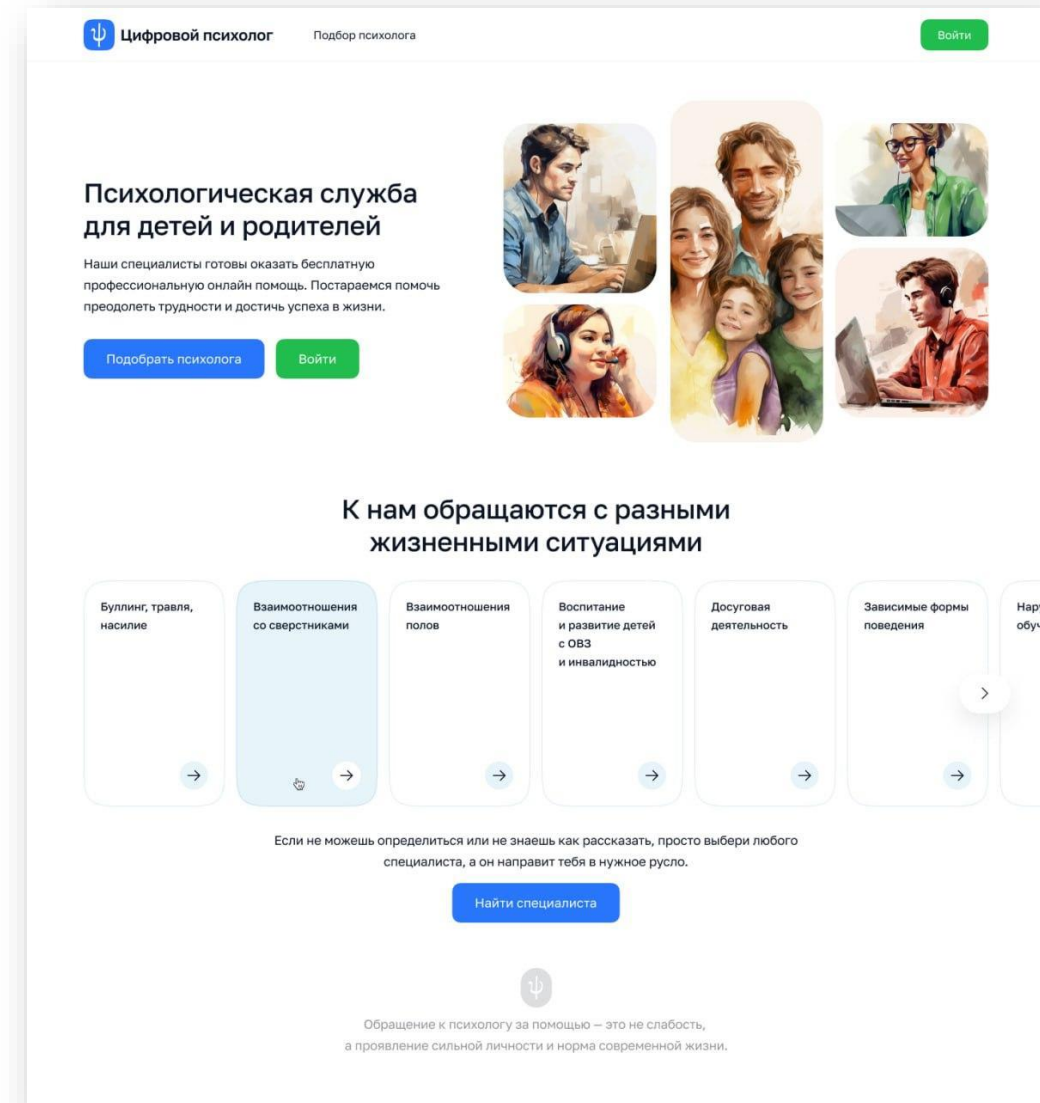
ψ Цифровой психолог

Подбор психолога

Войти

Психологическая служба для детей и родителей

Наши специалисты готовы оказать бесплатную профессиональную онлайн помощь. Постараемся помочь преодолеть трудности и достичь успеха в жизни.

Подобрать психолога

Войти

К нам обращаются с разными жизненными ситуациями

Буллинг, травля, насилие

→

Взаимоотношения со сверстниками

→

Взаимоотношения полов

→

Воспитание и развитие детей с ОВЗ и инвалидностью

→

Досуговая деятельность

→

Зависимые формы поведения

→

Нар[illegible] обу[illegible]

>

Если не можешь определиться или не знаешь как рассказать, просто выбери любого специалиста, а он направит тебя в нужное русло.

Найти специалиста

ψ

Обращение к психологу за помощью — это не слабость, а проявление сильной личности и норма современной жизни.